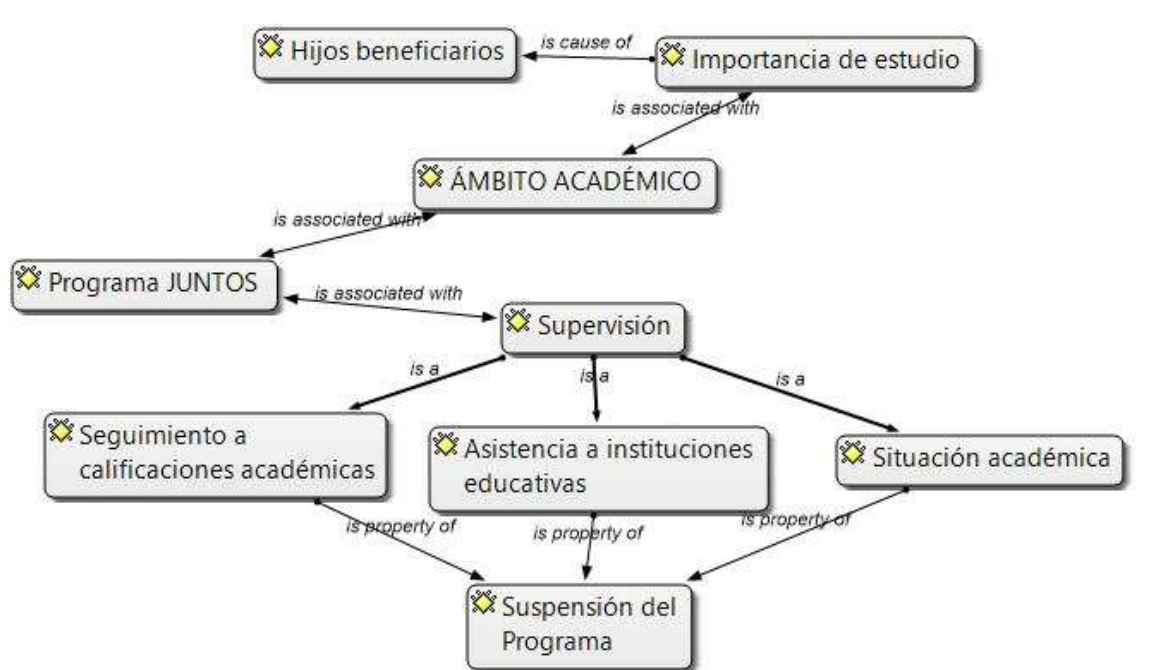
Hijos beneficiarios
is cause of
Importancia de estudio
is associated with
ÁMBITO ACADÉMICO
is associated with
Programa JUNTOS
is associated with
Supervisión
is a
is a
is a
Seguimiento a calificaciones académicas
Asistencia a instituciones educativas
Situación académica
is property of
is property of
is property of
Suspensión del Programa